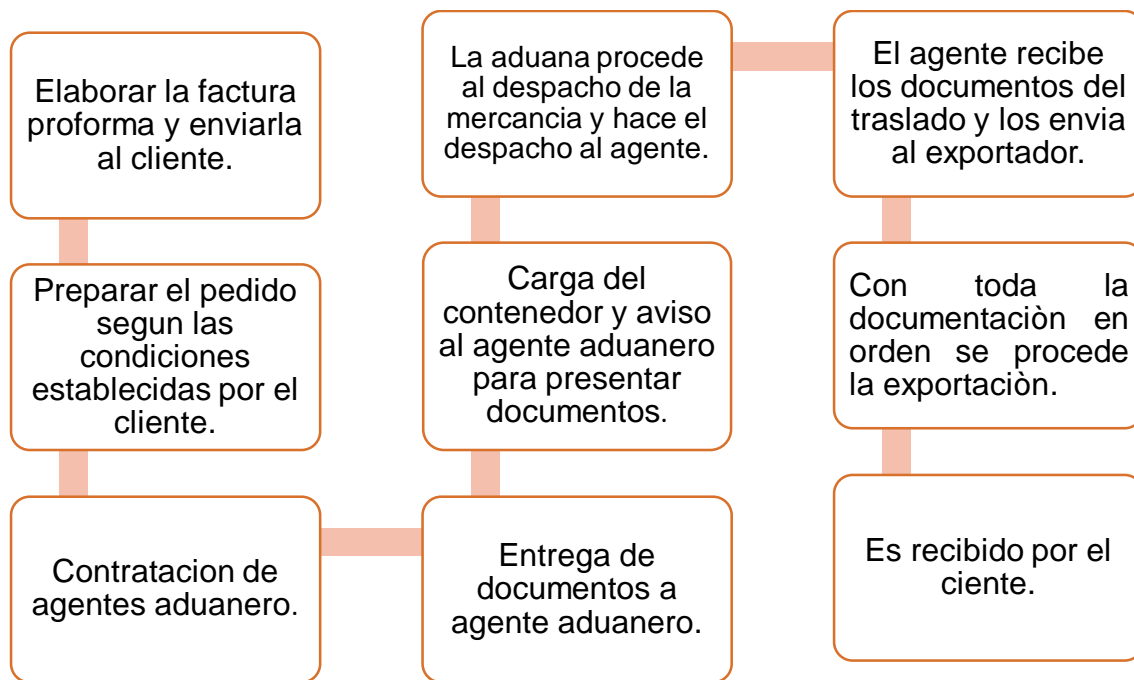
Elaborar la factura proforma y enviarla al cliente.

Preparar el pedido segun las condiciones establecidas por el cliente.

Contratacion de agentes aduanero.

Entrega de documentos a agente aduanero.

Carga del contenedor y aviso al agente aduanero para presentar documentos.

La aduana procede al despacho de la mercancia y hace el despacho al agente.

El agente recibe los documentos del traslado y los envia al exportador.

Con toda la documentaciòn en orden se procede la exportaciòn.

Es recibido por el ciente.